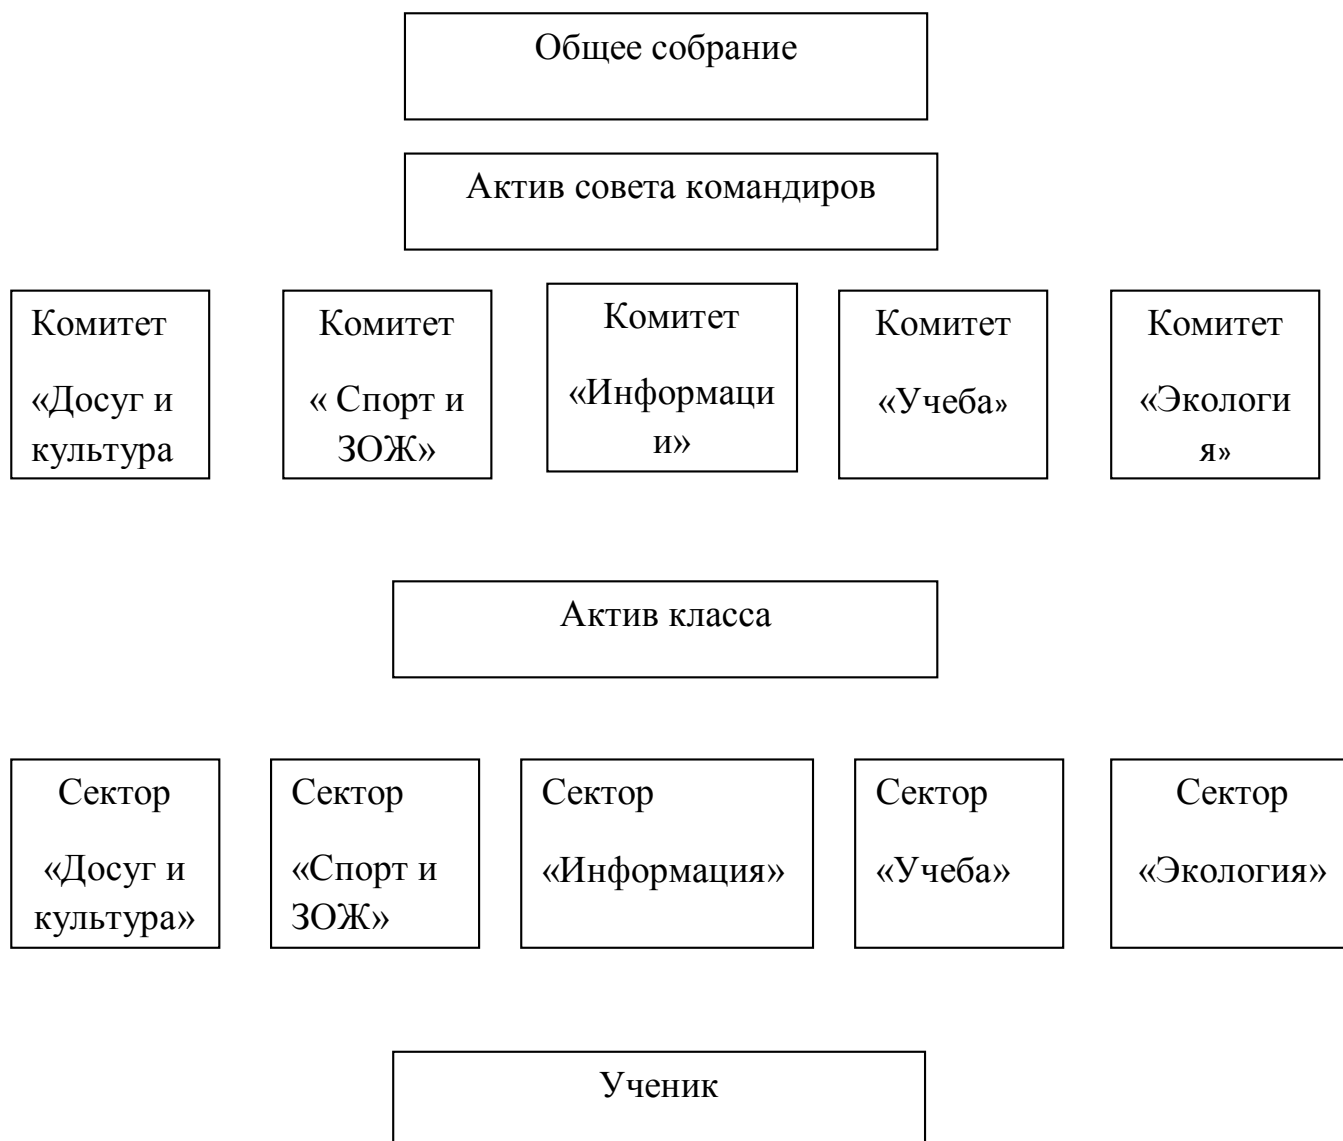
Общее собрание

Актив совета командиров

Комитет «Досуг и культура

Комитет « Спорт и ЗОЖ»

Комитет «Информации»

Комитет «Учеба»

Комитет «Экология»

Актив класса

Сектор «Досуг и культура»

Сектор «Спорт и ЗОЖ»

Сектор «Информация»

Сектор «Учеба»

Сектор «Экология»

Ученик